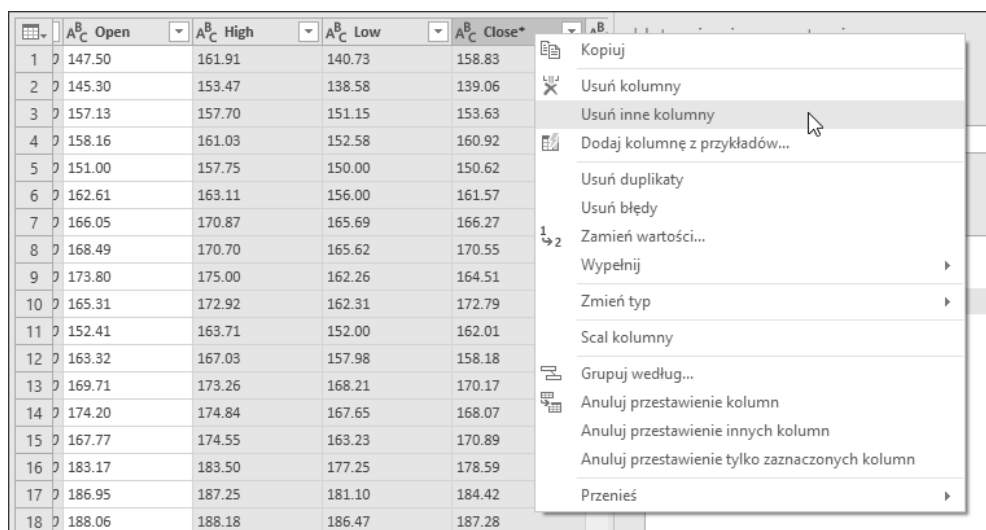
| | Open | High | Low | Close* |
|---|---|---|---|---|
| 1 | 147.50 | 161.91 | 140.73 | 158.83 |
| 2 | 145.30 | 153.47 | 138.58 | 139.06 |
| 3 | 157.13 | 157.70 | 151.15 | 153.63 |
| 4 | 158.16 | 161.03 | 152.58 | 160.92 |
| 5 | 151.00 | 157.75 | 150.00 | 150.62 |
| 6 | 162.61 | 163.11 | 156.00 | 161.57 |
| 7 | 166.05 | 170.87 | 165.69 | 166.27 |
| 8 | 168.49 | 170.70 | 165.62 | 170.55 |
| 9 | 173.80 | 175.00 | 162.26 | 164.51 |
| 10 | 165.31 | 172.92 | 162.31 | 172.79 |
| 11 | 152.41 | 163.71 | 152.00 | 162.01 |
| 12 | 163.32 | 167.03 | 157.98 | 158.18 |
| 13 | 169.71 | 173.26 | 168.21 | 170.17 |
| 14 | 174.20 | 174.84 | 167.65 | 168.07 |
| 15 | 167.77 | 174.55 | 163.23 | 170.89 |
| 16 | 183.17 | 183.50 | 177.25 | 178.59 |
| 17 | 186.95 | 187.25 | 181.10 | 184.42 |
| 18 | 188.06 | 188.18 | 186.47 | 187.28 |

Kopiuj
Usuń kolumny
Usuń inne kolumny
Dodaj kolumnę z przykładów...
Usuń duplikaty
Usuń błędy
Zamień wartości...
Wypełnij
Zmień typ
Scal kolumny
Grupuj według...
Anuluj przestawienie kolumn
Anuluj przestawienie innych kolumn
Anuluj przestawienie tylko zaznaczonych kolumn
Przenieś